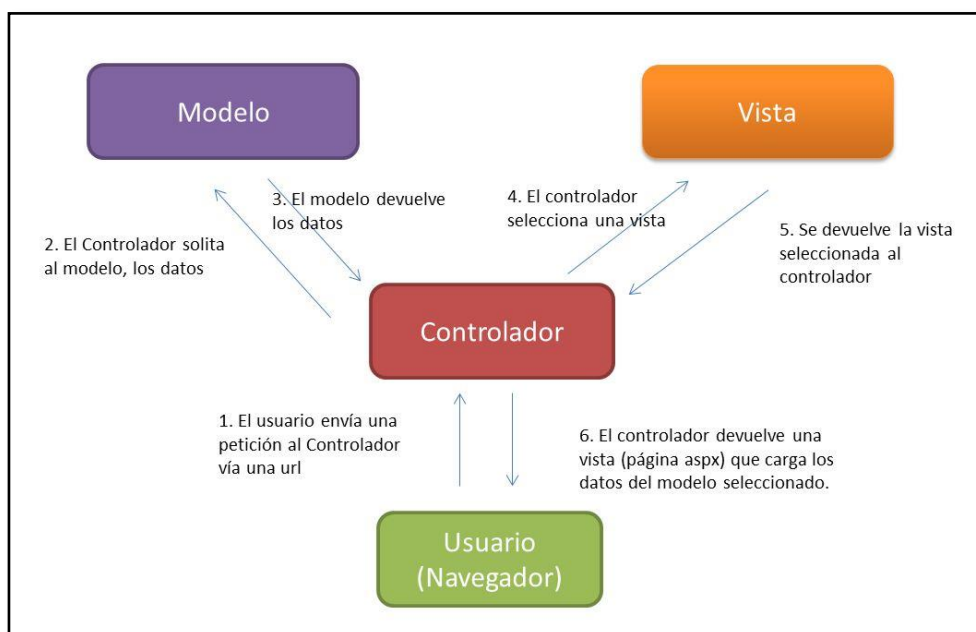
Modelo

Vista

2. El Controlador solita al modelo, los datos

3. El modelo devuelve los datos

4. El controlador selecciona una vista

5. Se devuelve la vista seleccionada al controlador

Controlador

1. El usuario envía una petición al Controlador vía una url

6. El controlador devuelve una vista (página aspx) que carga los datos del modelo seleccionado.

Usuario (Navegador)